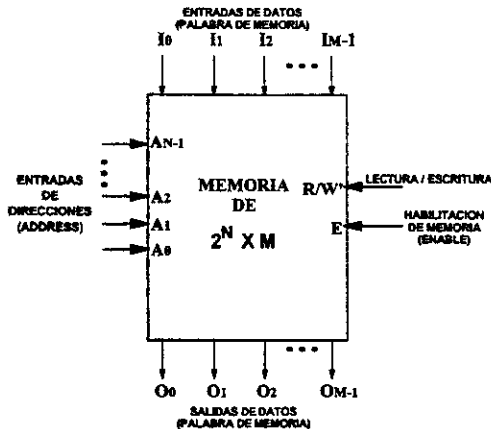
ENTRADAS DE DATOS
(PALABRA DE MEMORIA)

$I_0$ $I_1$ $I_2$ ... $I_{M-1}$

ENTRADAS DE DIRECCIONES (ADDRESS)

$A_{N-1}$
$A_2$
$A_1$
$A_0$

MEMORIA DE $2^N$ X M

R/W'

LECTURA / ESCRITURA

E

HABILITACION DE MEMORIA (ENABLE)

$O_0$ $O_1$ $O_2$ ... $O_{M-1}$

SALIDAS DE DATOS
(PALABRA DE MEMORIA)